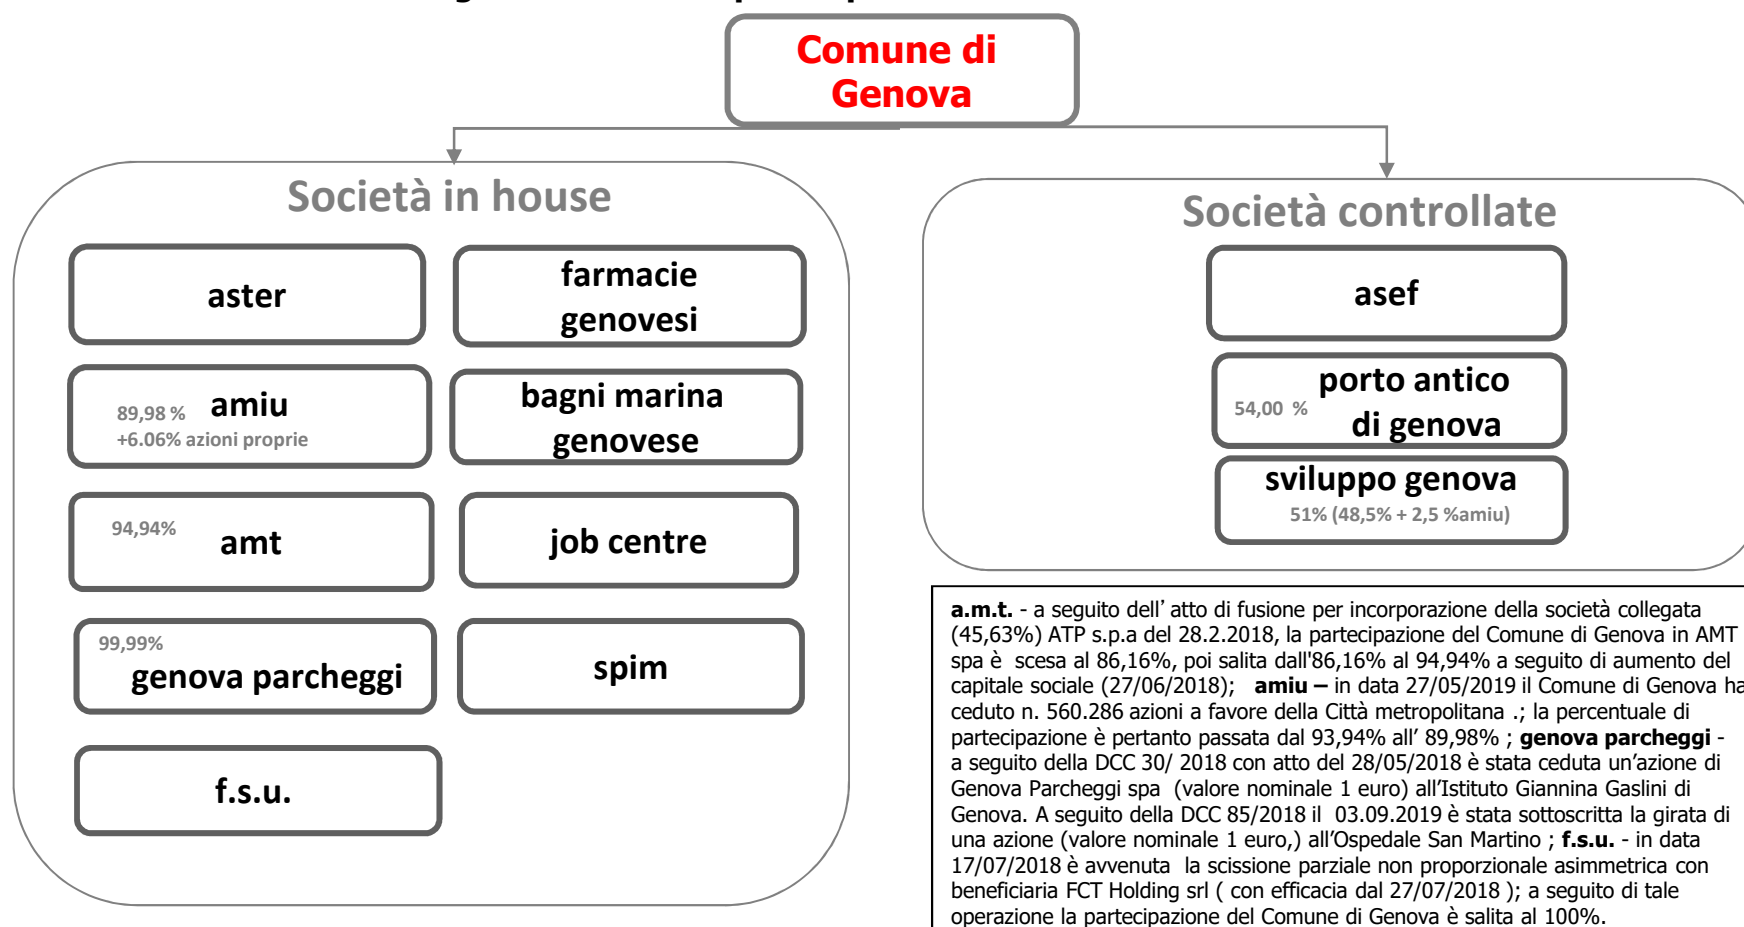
Comune di Genova

Società in house

aster

farmacie genovesi

89,98 % amiu
+6.06% azioni proprie

bagni marina genovese

94,94% amt

job centre

99,99%
genova parcheggi

spim

f.s.u.

Società controllate

asef

54,00 % porto antico di genova

sviluppo genova
51% (48,5% + 2,5 %amiu)

**a.m.t.** - a seguito dell' atto di fusione per incorporazione della società collegata (45,63%) ATP s.p.a del 28.2.2018, la partecipazione del Comune di Genova in AMT spa è scesa al 86,16%, poi salita dall'86,16% al 94,94% a seguito di aumento del capitale sociale (27/06/2018); **amiu –** in data 27/05/2019 il Comune di Genova ha ceduto n. 560.286 azioni a favore della Città metropolitana .; la percentuale di partecipazione è pertanto passata dal 93,94% all' 89,98% ; **genova parcheggi** - a seguito della DCC 30/ 2018 con atto del 28/05/2018 è stata ceduta un'azione di Genova Parcheggi spa (valore nominale 1 euro) all'Istituto Giannina Gaslini di Genova. A seguito della DCC 85/2018 il 03.09.2019 è stata sottoscritta la girata di una azione (valore nominale 1 euro,) all'Ospedale San Martino ; **f.s.u.** - in data 17/07/2018 è avvenuta la scissione parziale non proporzionale asimmetrica con beneficiaria FCT Holding srl ( con efficacia dal 27/07/2018 ); a seguito di tale operazione la partecipazione del Comune di Genova è salita al 100%.